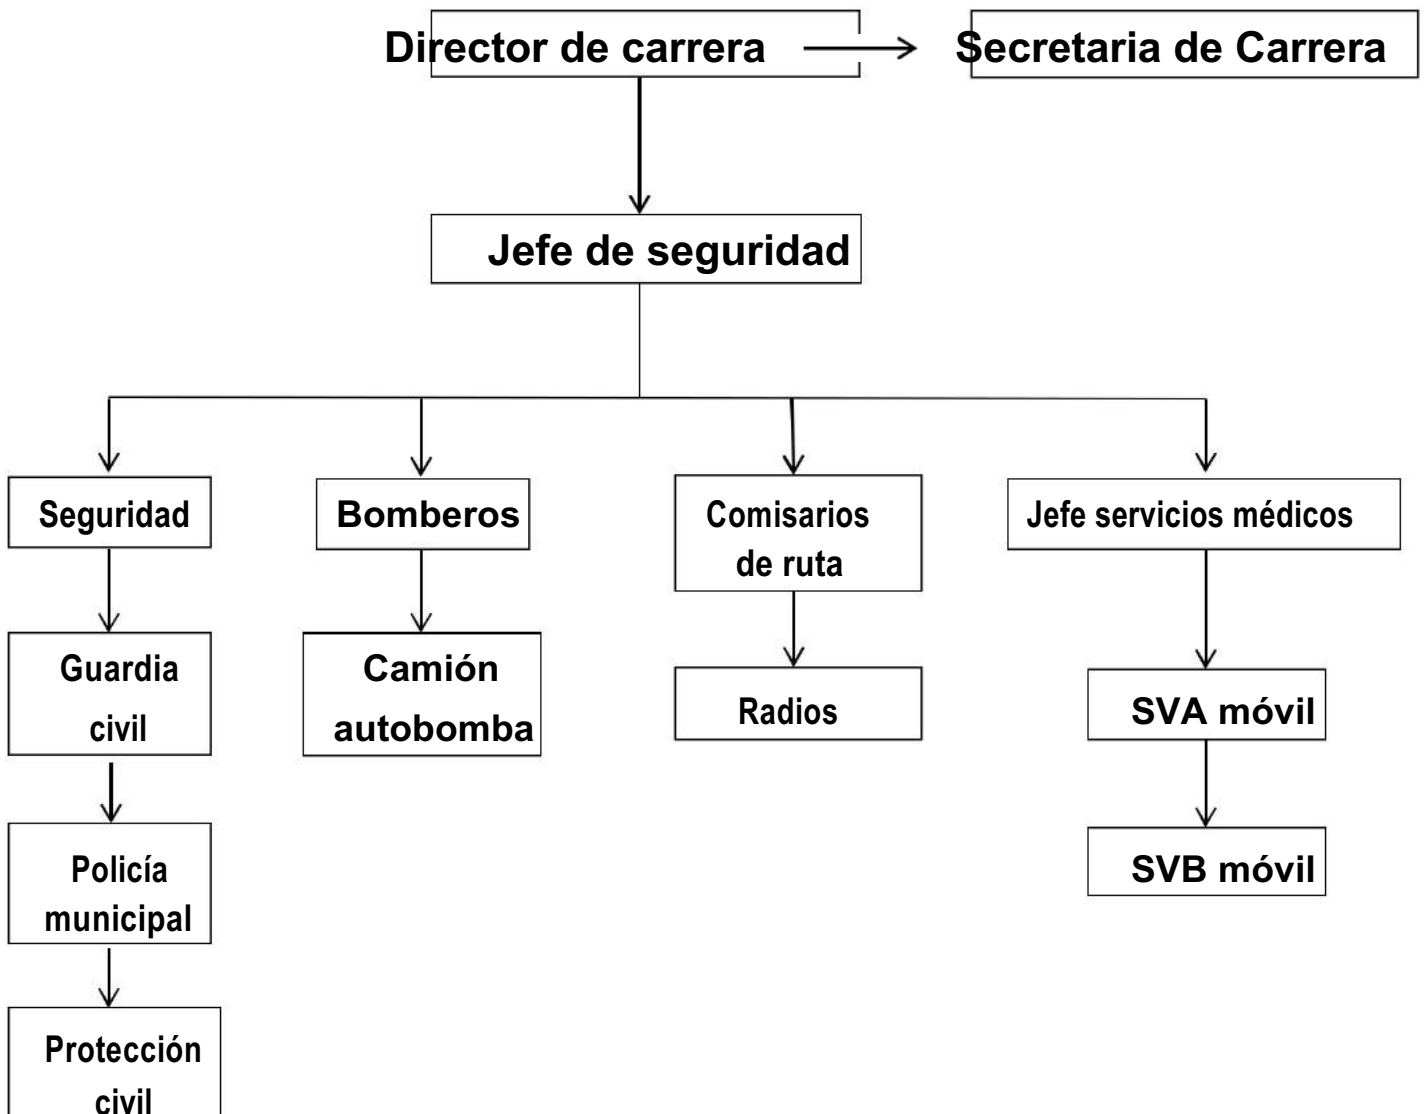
Director de carrera

Secretaria de Carrera

Jefe de seguridad

Seguridad

Guardia civil

Policía municipal

Protección civil

Bomberos

Camión autobomba

Comisarios de ruta

Radios

Jefe servicios médicos

SVA móvil

SVB móvil